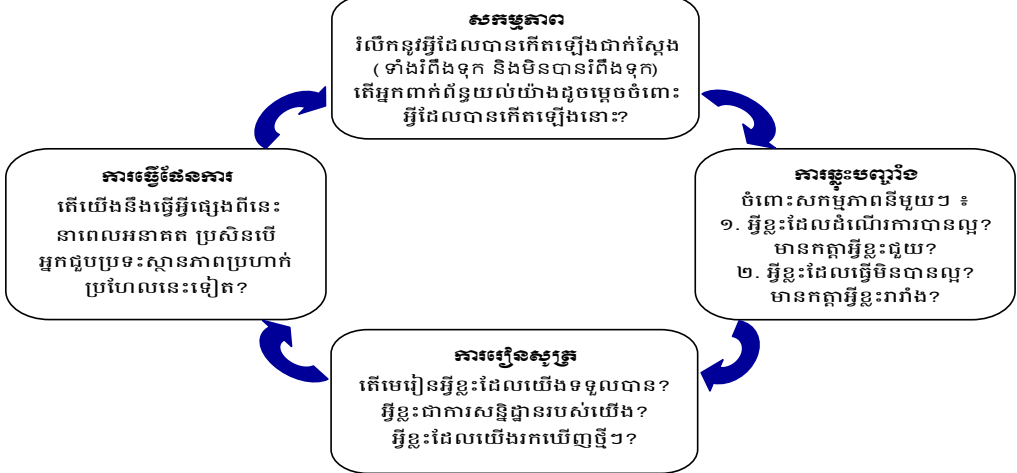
សកម្មភាព
រំលឹកនូវអ្វីដែលបានកើតឡើងជាក់ស្តែង (ទាំងរំពឹងទុក និងមិនបានរំពឹងទុក) តើអ្នកពាក់ព័ន្ធយល់យ៉ាងដូចម្តេចចំពោះអ្វីដែលបានកើតឡើងនោះ?

ការឆ្លុះបញ្ចាំង
ចំពោះសកម្មភាពនីមួយៗ ៖
១. អ្វីខ្លះដែលដំណើរការបានល្អ? មានកត្តាអ្វីខ្លះជួយ?
២. អ្វីខ្លះដែលធ្វើមិនបានល្អ? មានកត្តាអ្វីខ្លះរារាំង?

ការរៀនសូត្រ
តើមេរៀនអ្វីខ្លះដែលយើងទទួលបាន? អ្វីខ្លះជាការសន្និដ្ឋានរបស់យើង? អ្វីខ្លះដែលយើងរកឃើញថ្មីៗ?

ការធ្វើផែនការ
តើយើងនឹងធ្វើអ្វីផ្សេងពីនេះ នាពេលអនាគត ប្រសិនបើ អ្នកជួបប្រទះស្ថានភាពប្រហាក់ប្រហែលនេះទៀត?